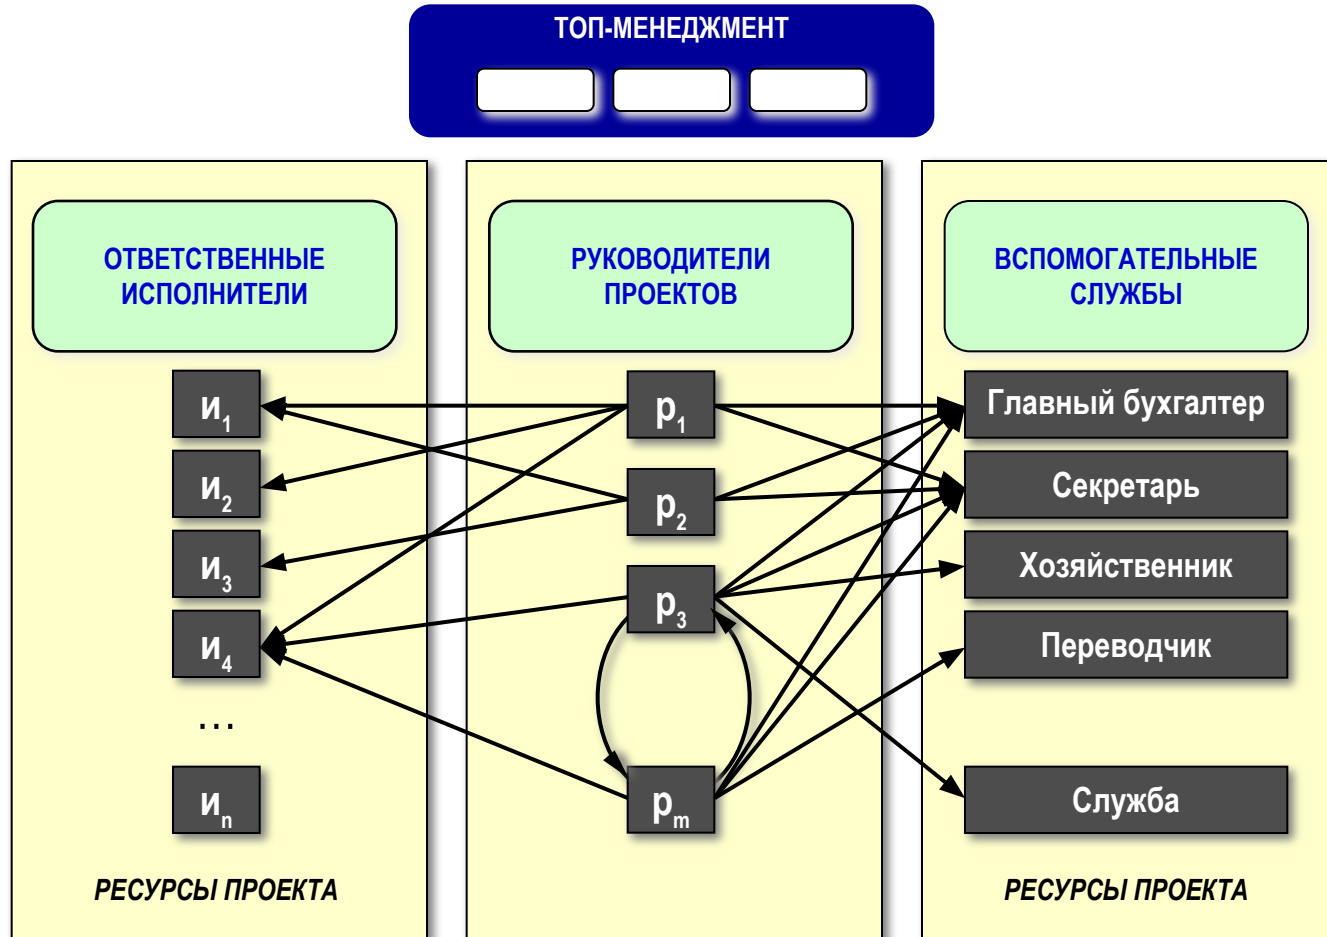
ТОП-МЕНЕДЖМЕНТ

ОТВЕТСТВЕННЫЕ ИСПОЛНИТЕЛИ

$и_1$
$и_2$
$и_3$
$и_4$
…
$и_n$

РЕСУРСЫ ПРОЕКТА

РУКОВОДИТЕЛИ ПРОЕКТОВ

$р_1$
$р_2$
$р_3$
$р_m$

ВСПОМОГАТЕЛЬНЫЕ СЛУЖБЫ

Главный бухгалтер
Секретарь
Хозяйственник
Переводчик
Служба

РЕСУРСЫ ПРОЕКТА